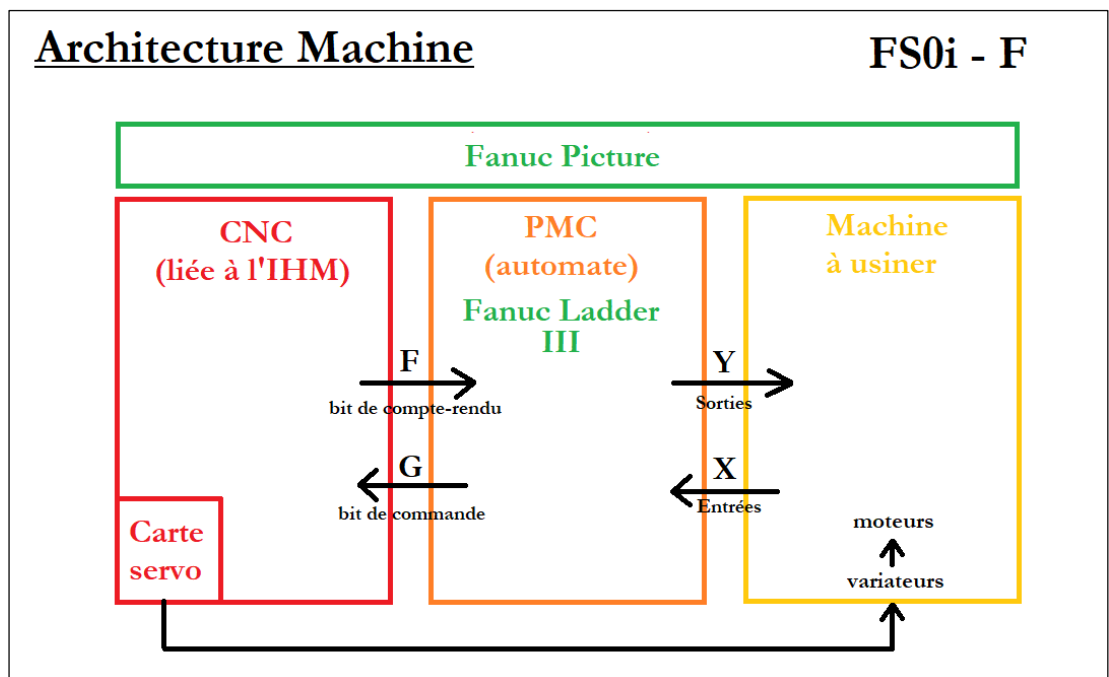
Architecture Machine

FS0i - F

Fanuc Picture

CNC
(liée à l'IHM)

Carte servo

PMC
(automate)

Fanuc Ladder III

Machine
à usiner

F
bit de compte-rendu

G
bit de commande

Y
Sorties

X
Entrées

moteurs

variateurs